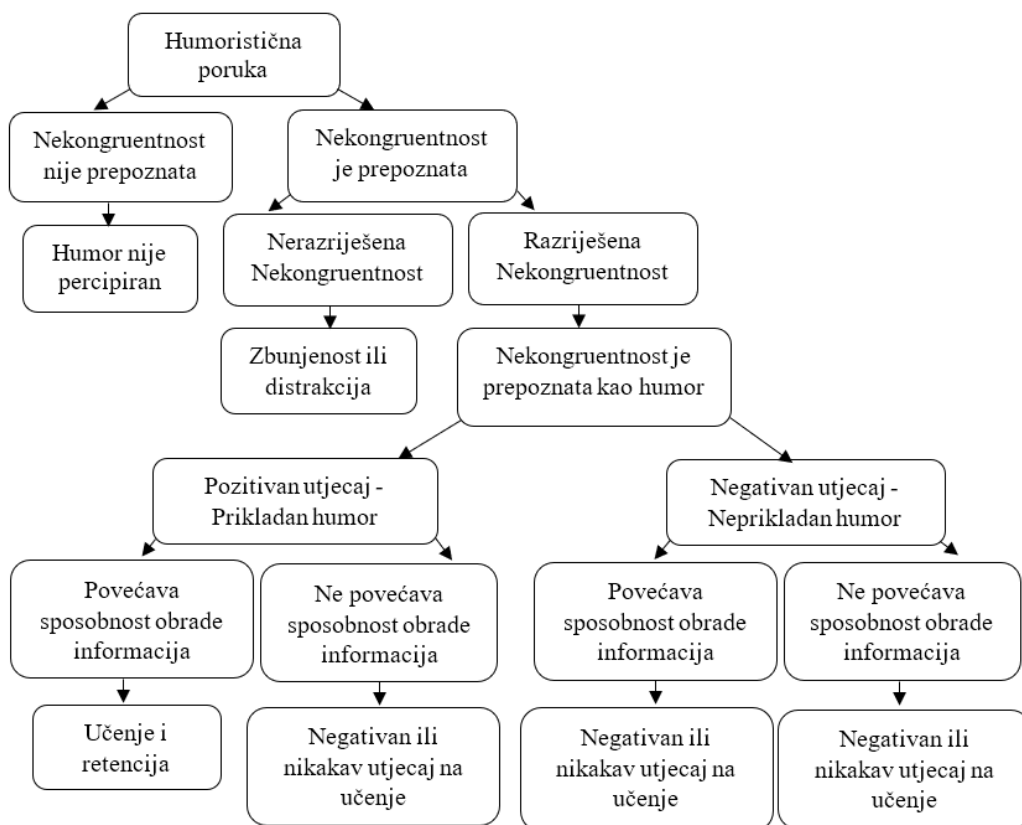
Humoristična poruka

Nekongruentnost nije prepoznata

Humor nije percipiran

Nekongruentnost je prepoznata

Nerazriješena Nekongruentnost

Zbunjenost ili distrakcija

Razriješena Nekongruentnost

Nekongruentnost je prepoznata kao humor

Pozitivan utjecaj - Prikladan humor

Povećava sposobnost obrade informacija

Učenje i retencija

Ne povećava sposobnost obrade informacija

Negativan ili nikakav utjecaj na učenje

Negativan utjecaj - Neprikladan humor

Povećava sposobnost obrade informacija

Negativan ili nikakav utjecaj na učenje

Ne povećava sposobnost obrade informacija

Negativan ili nikakav utjecaj na učenje